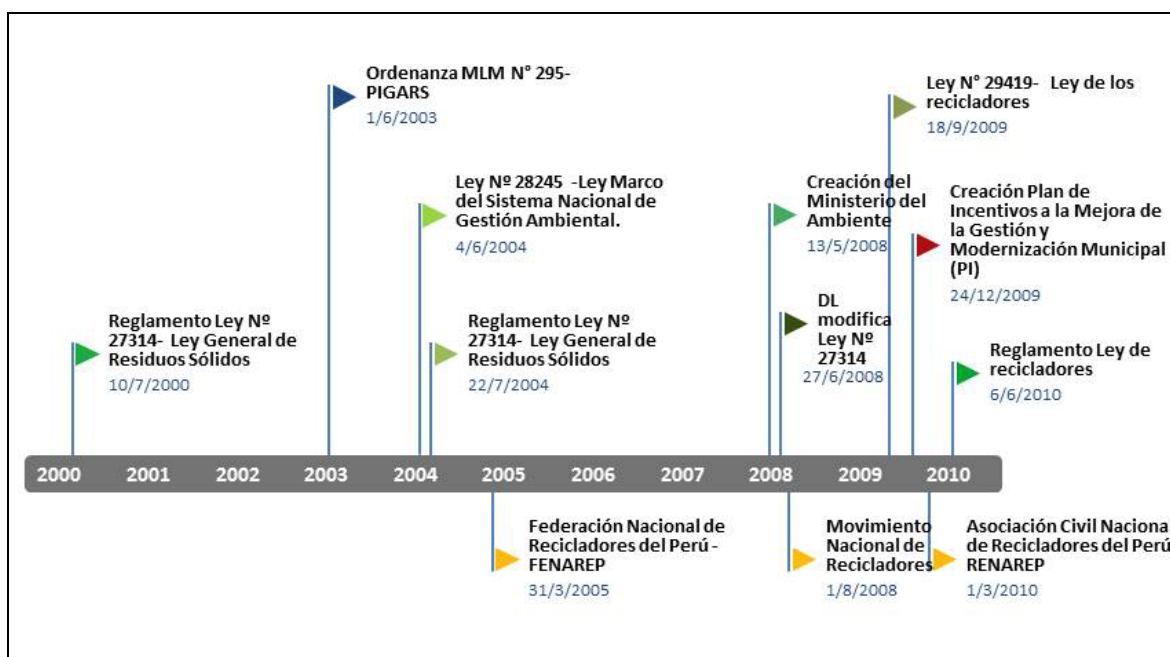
Ordenanza MLM N° 295- PIGARS
1/6/2003

Ley N° 29419- Ley de los recicladores
18/9/2009

Ley Nº 28245 -Ley Marco del Sistema Nacional de Gestión Ambiental.
4/6/2004

Creación del Ministerio del Ambiente
13/5/2008

Creación Plan de Incentivos a la Mejora de la Gestión y Modernización Municipal (PI)
24/12/2009

Reglamento Ley Nº 27314- Ley General de Residuos Sólidos
10/7/2000

Reglamento Ley Nº 27314- Ley General de Residuos Sólidos
22/7/2004

DL modifica Ley Nº 27314
27/6/2008

Reglamento Ley de recicladores
6/6/2010

2000 2001 2002 2003 2004 2005 2006 2007 2008 2009 2010

Federación Nacional de Recicladores del Perú - FENAREP
31/3/2005

Movimiento Nacional de Recicladores
1/8/2008

Asociación Civil Naciona de Recicladores del Perú RENAREP
1/3/2010